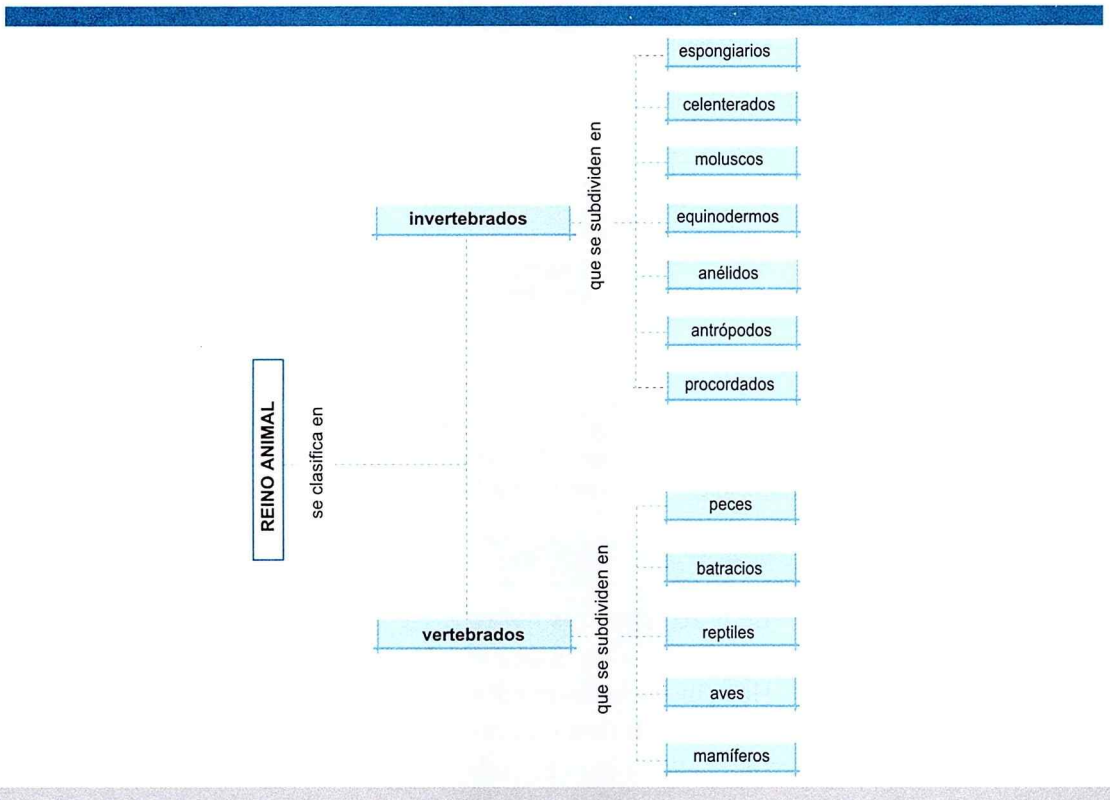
REINO ANIMAL

se clasifica en

invertebrados

que se subdividen en

espongiarios

celenterados

moluscos

equinodermos

anélidos

antrópodos

procordados

vertebrados

que se subdividen en

peces

batracios

reptiles

aves

mamíferos